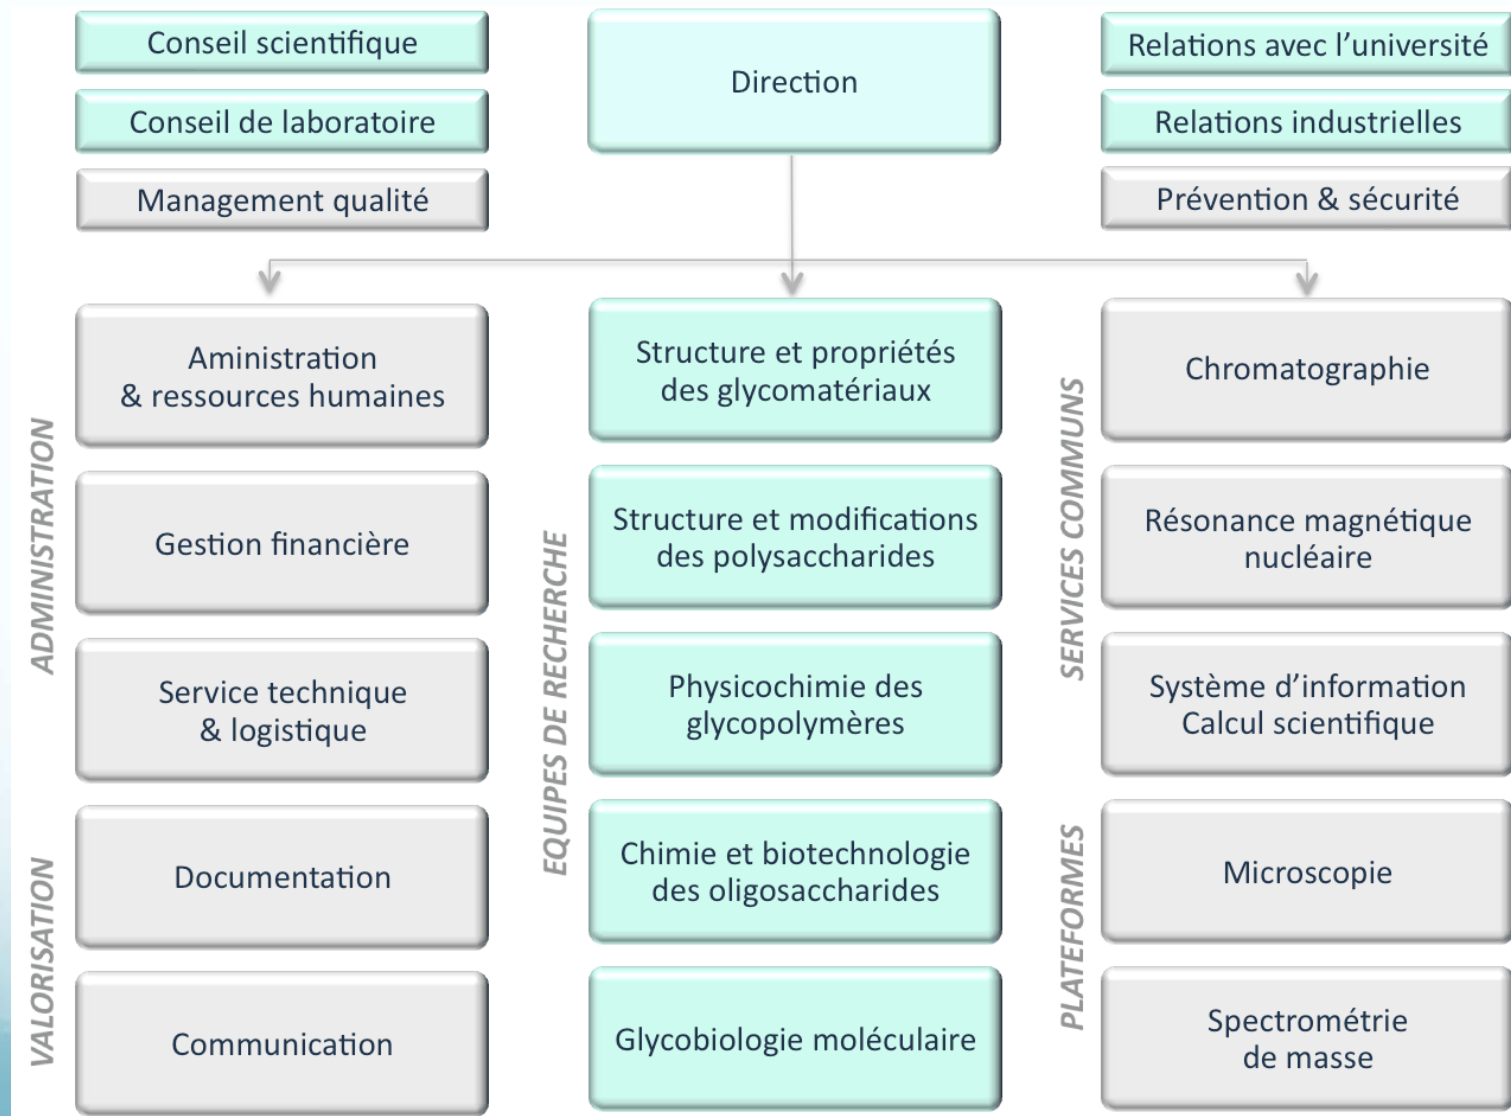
Conseil scientifique

Conseil de laboratoire

Management qualité

Direction

Relations avec l'université

Relations industrielles

Prévention & sécurité

ADMINISTRATION

Aministration & ressources humaines

Gestion financière

Service technique & logistique

VALORISATION

Documentation

Communication

EQUIPES DE RECHERCHE

Structure et propriétés des glycomatériaux

Structure et modifications des polysaccharides

Physicochimie des glycopolymères

Chimie et biotechnologie des oligosaccharides

Glycobiologie moléculaire

SERVICES COMMUNS

Chromatographie

Résonance magnétique nucléaire

Système d'information Calcul scientifique

PLATEFORMES

Microscopie

Spectrométrie de masse